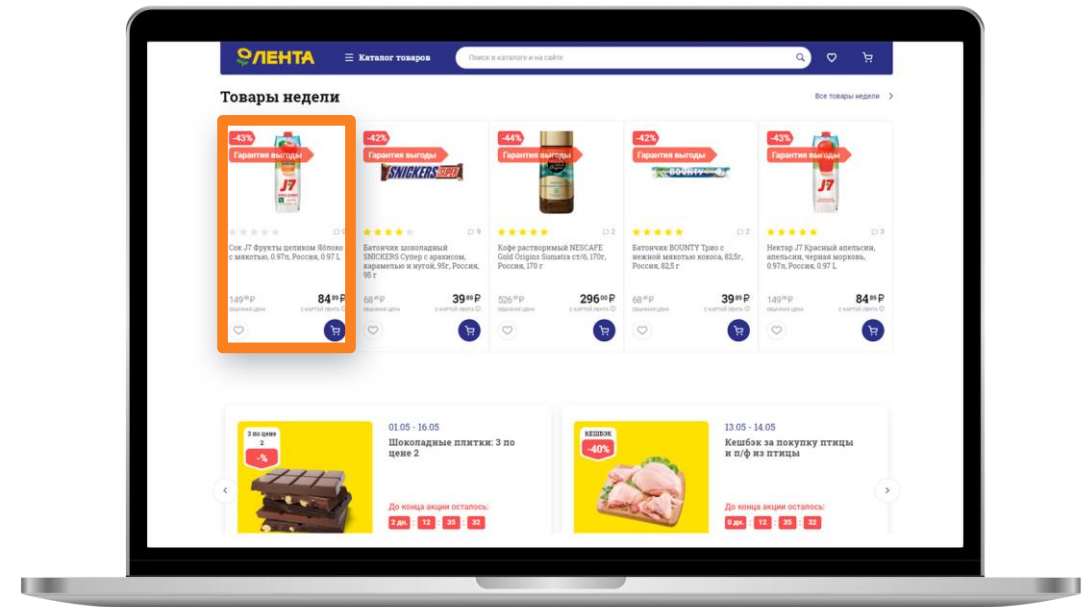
ЛЕНТА
☰ Каталог товаров
Поиск в каталоге и на сайте

Товары недели
Все товары недели

-43%
Гарантия выгоды
Сок J7 Фрукты целиком Яблоко с мякотью, 0.97л, Россия, 0.97 L
149⁹⁹ ₽
обычная цена
84⁸⁹ ₽
с картой Ленты

-42%
Гарантия выгоды
9
Батончик шоколадный SNICKERS Супер с арахисом, карамелью и нугой, 95г, Россия, 95 г
68⁴⁹ ₽
обычная цена
39⁸⁹ ₽
с картой Ленты

-44%
Гарантия выгоды
2
Кофе растворимый NESCAFE Gold Origins Sumatra ст/б, 170г, Россия, 170 г
526⁹⁹ ₽
обычная цена
296⁰⁰ ₽
с картой Ленты

-42%
Гарантия выгоды
2
Батончик BOUNTY Трио с нежной мякотью кокоса, 82,5г, Россия, 82,5 г
68⁴⁹ ₽
обычная цена
39⁸⁹ ₽
с картой Ленты

-43%
Гарантия выгоды
3
Нектар J7 Красный апельсин, апельсин, черная морковь, 0.97л, Россия, 0.97 L
149⁹⁹ ₽
обычная цена
84⁸⁹ ₽
с картой Ленты

3 по цене 2
-%
01.05 - 16.05
Шоколадные плитки: 3 по цене 2
До конца акции осталось:
2 дн. : 12 : 35 : 32

КЕШБЭК
-40%
13.05 - 14.05
Кешбэк за покупку птицы и п/ф из птицы
До конца акции осталось:
0 дн. : 12 : 35 : 32